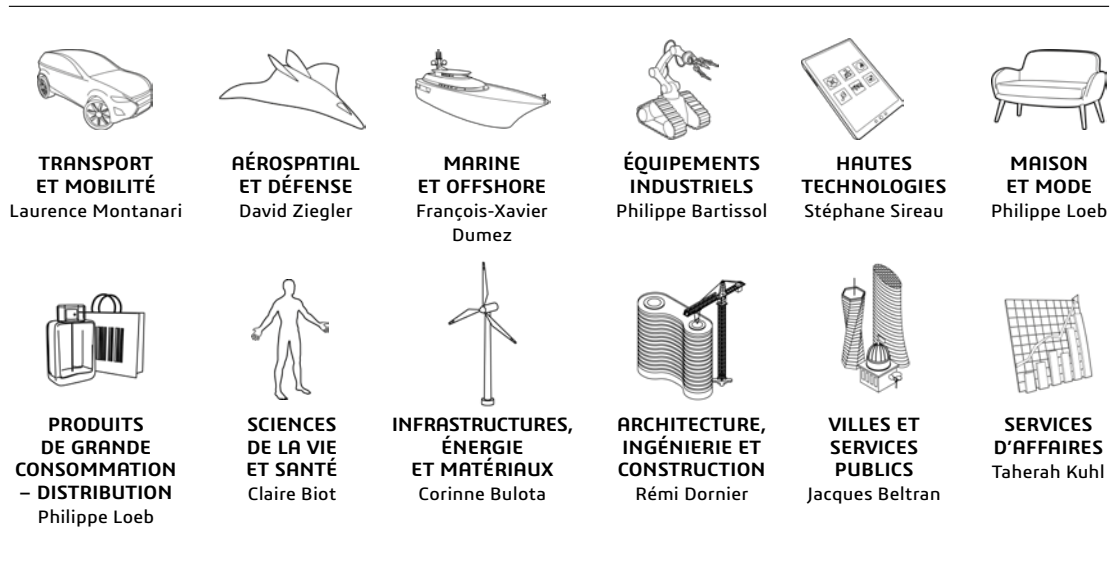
TRANSPORT ET MOBILITÉ
Laurence Montanari

AÉROSPATIAL ET DÉFENSE
David Ziegler

MARINE ET OFFSHORE
François-Xavier Dumez

ÉQUIPEMENTS INDUSTRIELS
Philippe Bartissol

HAUTES TECHNOLOGIES
Stéphane Sireau

MAISON ET MODE
Philippe Loeb

PRODUITS DE GRANDE CONSOMMATION – DISTRIBUTION
Philippe Loeb

SCIENCES DE LA VIE ET SANTÉ
Claire Biot

INFRASTRUCTURES, ÉNERGIE ET MATÉRIAUX
Corinne Bulota

ARCHITECTURE, INGÉNIERIE ET CONSTRUCTION
Rémi Dornier

VILLES ET SERVICES PUBLICS
Jacques Beltran

SERVICES D'AFFAIRES
Taherah Kuhl